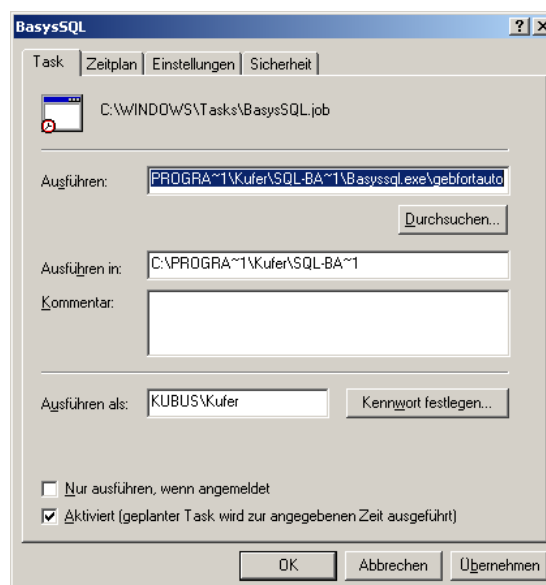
BasysSQL

?

Task | Zeitplan | Einstellungen | Sicherheit

C:\WINDOWS\Tasks\BasysSQL.job

Ausführen: PROGRA~1\Kufer\SQL-BA~1\Basyssql.exe\gebfortauto

Durchsuchen...

Ausführen in: C:\PROGRA~1\Kufer\SQL-BA~1

Kommentar:

Ausführen als: KUBUS\Kufer

Kennwort festlegen...

Nur ausführen, wenn angemeldet

Aktiviert (geplanter Task wird zur angegebenen Zeit ausgeführt)

OK Abbrechen Übernehmen